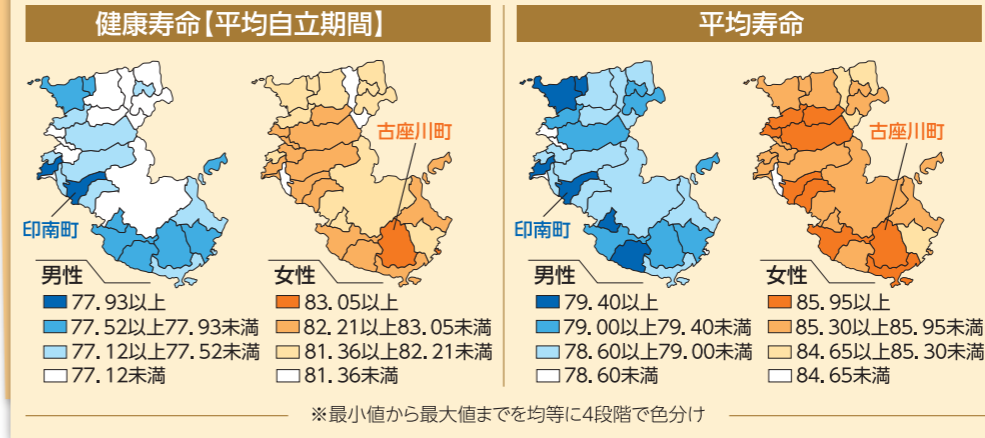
健康寿命【平均自立期間】

古座川町

印南町

男性
77.93以上
77.52以上77.93未満
77.12以上77.52未満
77.12未満

女性
83.05以上
82.21以上83.05未満
81.36以上82.21未満
81.36未満

平均寿命

古座川町

印南町

男性
79.40以上
79.00以上79.40未満
78.60以上79.00未満
78.60未満

女性
85.95以上
85.30以上85.95未満
84.65以上85.30未満
84.65未満

※最小値から最大値までを均等に4段階で色分け